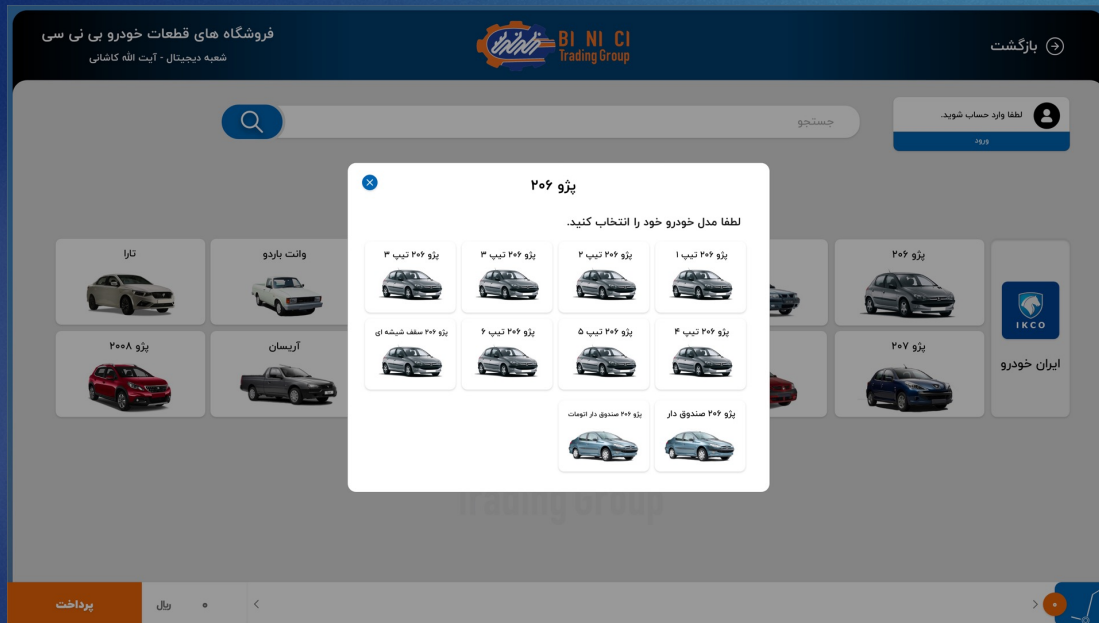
فروشگاه های قطعات خودرو بی نی سی
شعبه دیجیتال - آیت الله کاشانی

BI NI CI
Trading Group

بازگشت

جستجو

لطفا وارد حساب شوید.
ورود

تارا
وانت باردو
پژو ۲۰۶
پژو ۲۰۰۸
آریسان
پژو ۲۰۷
IKCO
ایران خودرو

پژو ۲۰۶
لطفا مدل خودرو خود را انتخاب کنید.

پژو ۲۰۶ تیپ ۱
پژو ۲۰۶ تیپ ۲
پژو ۲۰۶ تیپ ۳
پژو ۲۰۶ تیپ ۳
پژو ۲۰۶ تیپ ۴
پژو ۲۰۶ تیپ ۵
پژو ۲۰۶ تیپ ۶
پژو ۲۰۶ سقف شیشه ای
پژو ۲۰۶ صندوق دار
پژو ۲۰۶ صندوق دار اتومات

Trading Group

پرداخت
ریال
۰
۰